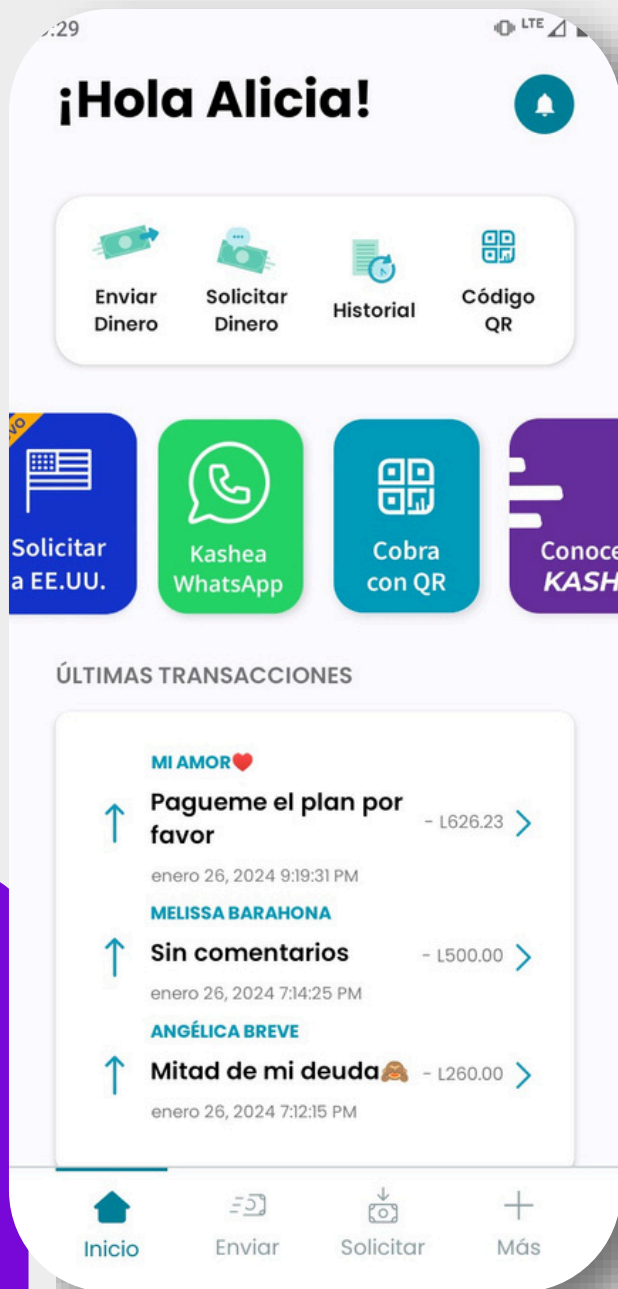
:29

¡Hola Alicia!

Enviar Dinero
Solicitar Dinero
Historial
Código QR

vo
Solicitar a EE.UU.
Kashea WhatsApp
Cobra con QR
Conoce KASH

ÚLTIMAS TRANSACCIONES

MI AMOR❤️
Pagueme el plan por favor
- L626.23
enero 26, 2024 9:19:31 PM

MELISSA BARAHONA
Sin comentarios
- L500.00
enero 26, 2024 7:14:25 PM

ANGÉLICA BREVE
Mitad de mi deuda🙈
- L260.00
enero 26, 2024 7:12:15 PM

Inicio
Enviar
Solicitar
Más